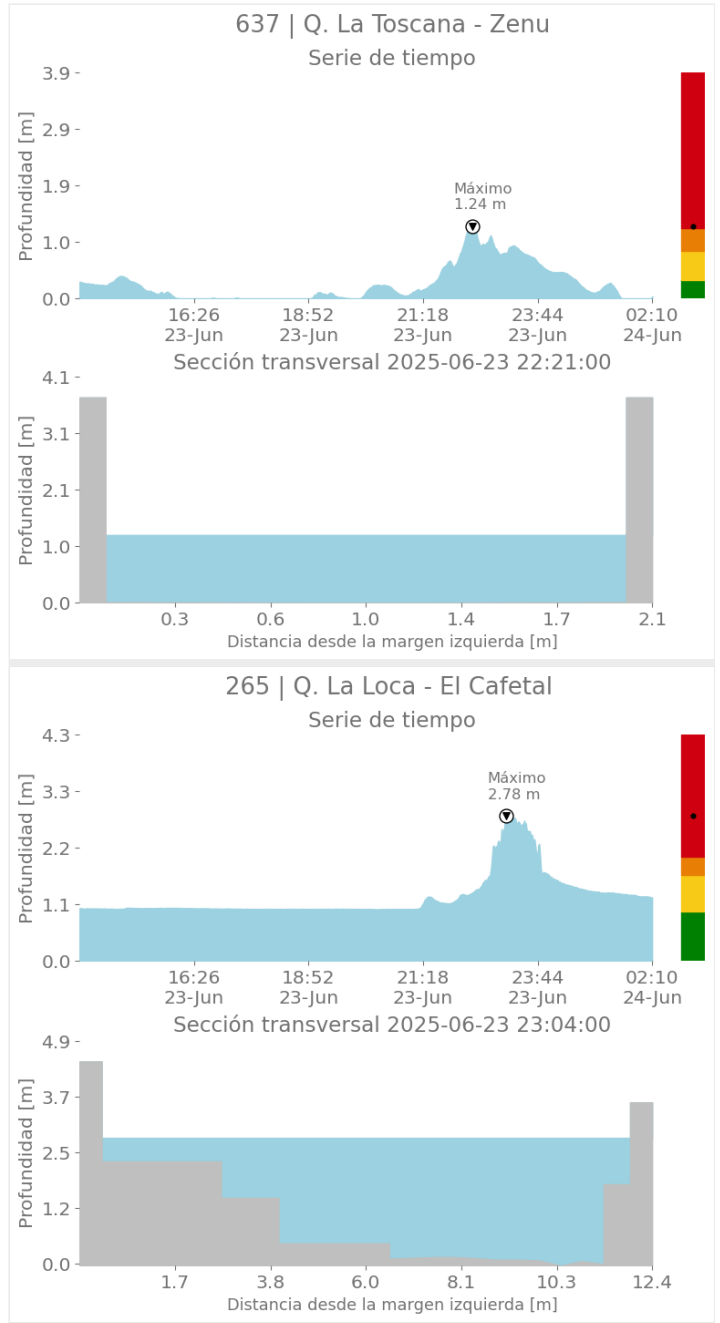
637 | Q. La Toscana - Zenu

Serie de tiempo

Profundidad [m]

3.9
2.9
1.9
1.0
0.0

Máximo
1.24 m

16:26 23-Jun
18:52 23-Jun
21:18 23-Jun
23:44 23-Jun
02:10 24-Jun

Sección transversal 2025-06-23 22:21:00

Profundidad [m]

4.1
3.1
2.1
1.0
0.0

0.3
0.6
1.0
1.4
1.7
2.1

Distancia desde la margen izquierda [m]

265 | Q. La Loca - El Cafetal

Serie de tiempo

Profundidad [m]

4.3
3.3
2.2
1.1
0.0

Máximo
2.78 m

16:26 23-Jun
18:52 23-Jun
21:18 23-Jun
23:44 23-Jun
02:10 24-Jun

Sección transversal 2025-06-23 23:04:00

Profundidad [m]

4.9
3.7
2.5
1.2
0.0

1.7
3.8
6.0
8.1
10.3
12.4

Distancia desde la margen izquierda [m]